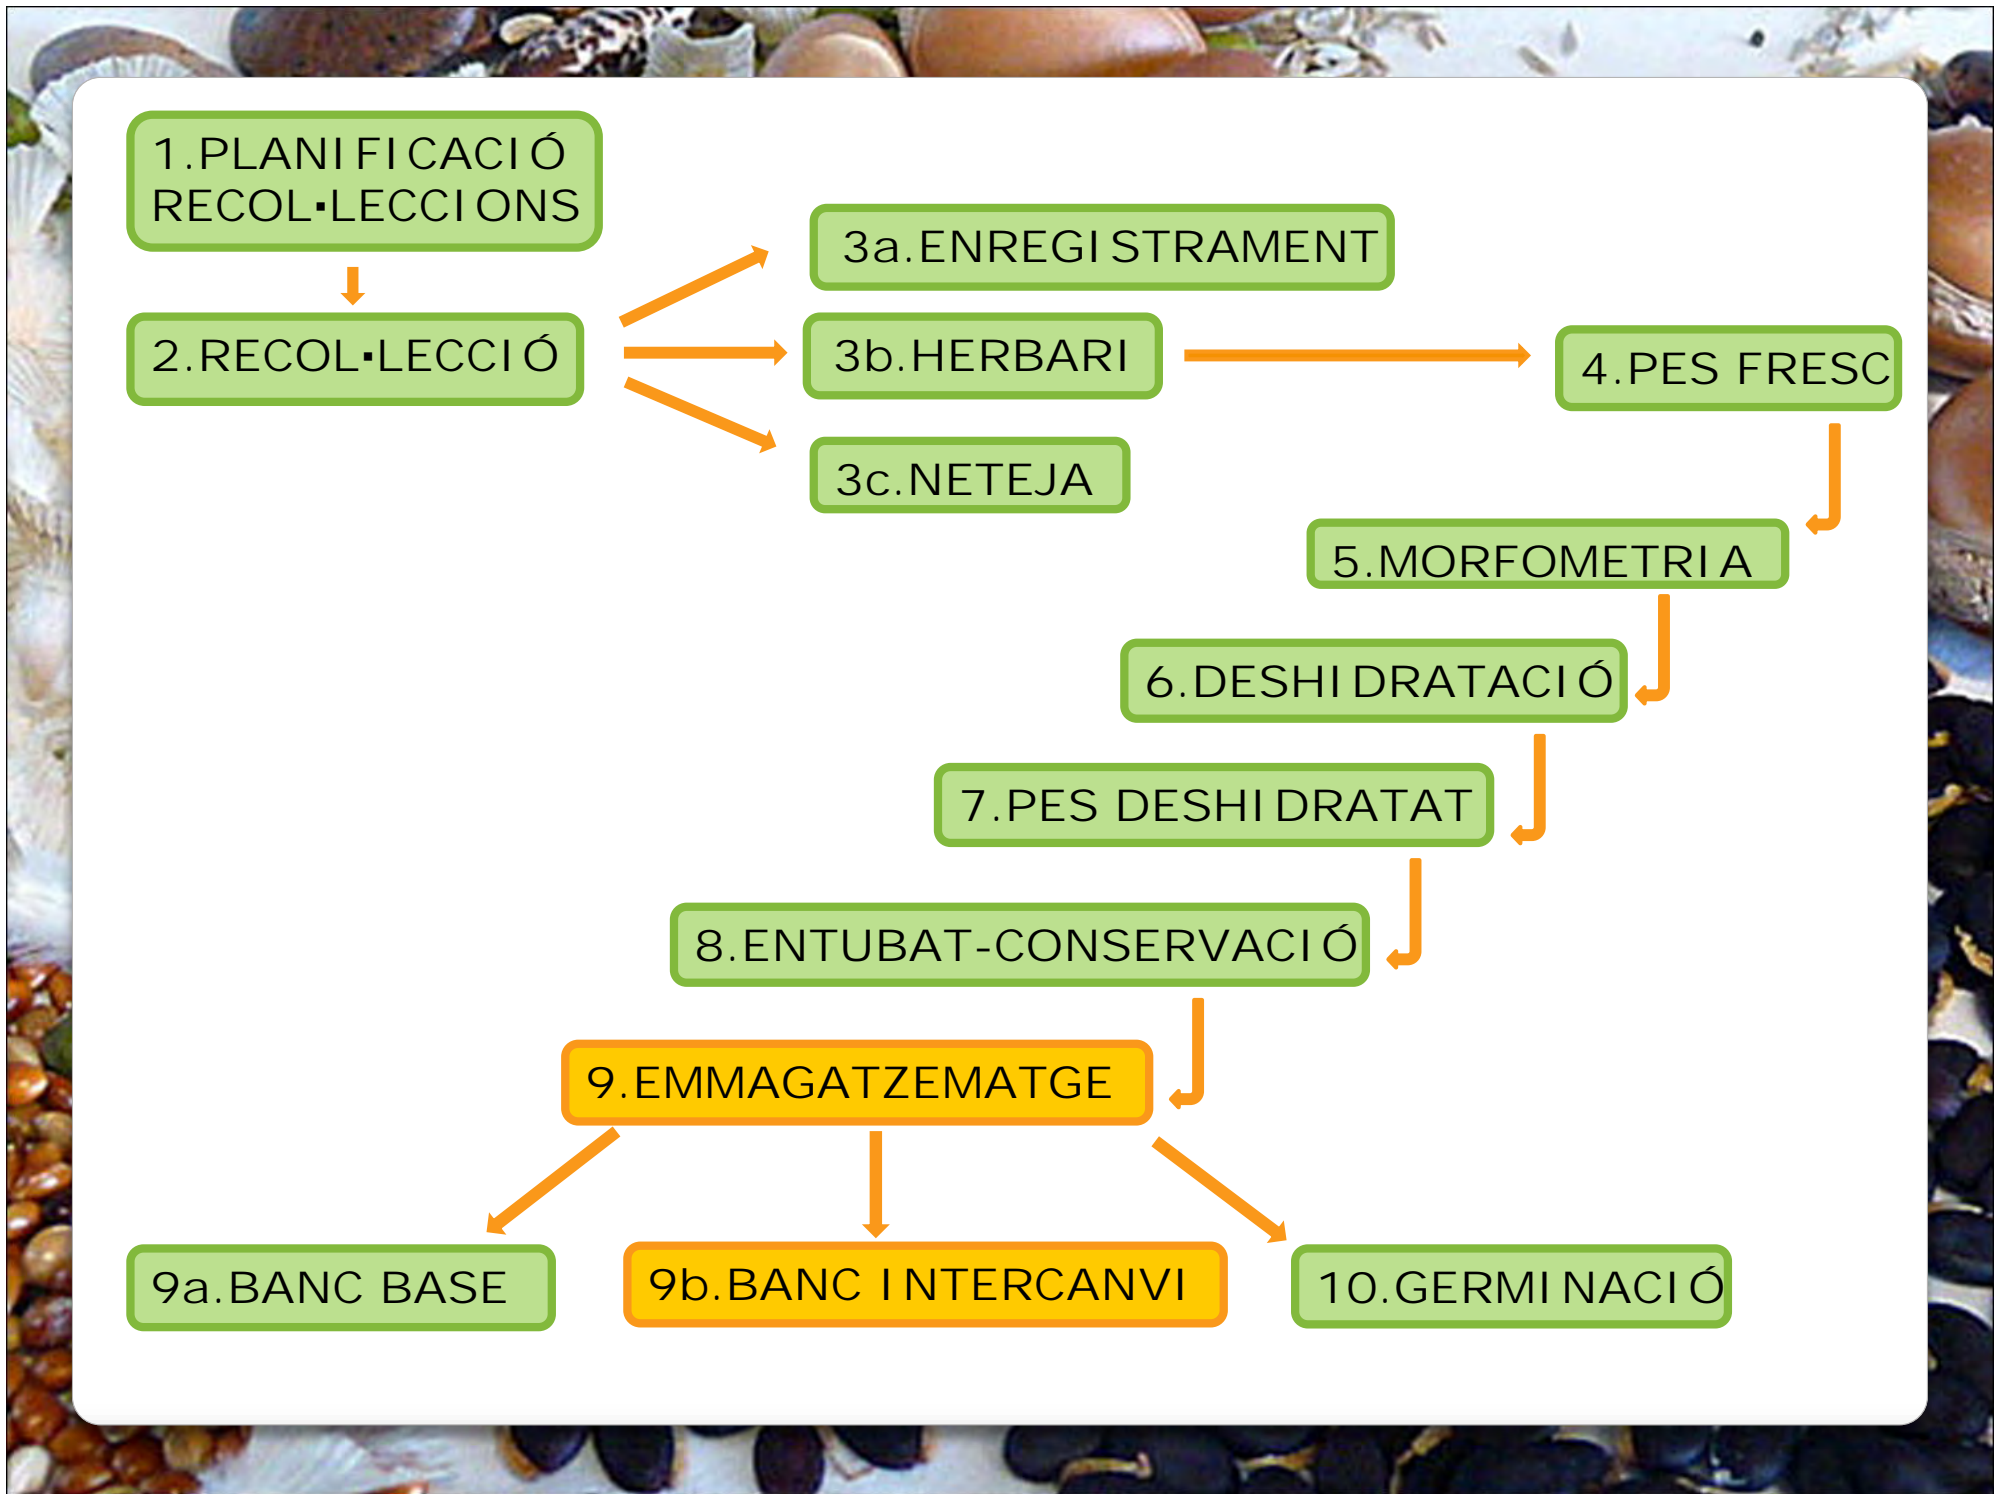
1.PLANIFICACIÓ RECOL·LECCIONS

2.RECOL·LECCIÓ

3a.ENREGISTRAMENT

3b.HERBARI

3c.NETEJA

4.PES FRESC

5.MORFOMETRIA

6.DESHIDRATACIÓ

7.PES DESHIDRATAT

8.ENTUBAT-CONSERVACIÓ

9.EMMAGATZEMATGE

9a.BANC BASE

9b.BANC INTERCANVI

10.GERMINACIÓ